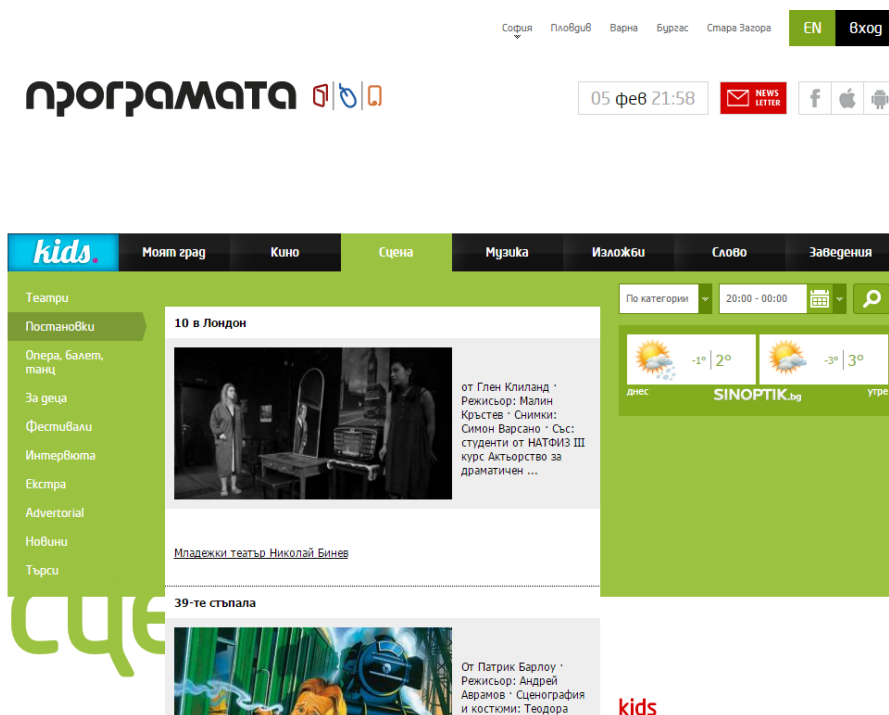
София Пловдив Варна Бургас Стара Загора EN Вход

програмата

05 фев 21:58 NEWS LETTER

kids. Моят град Кино Сцена Музика Изложби Слово Заведения

Театри
Постановки
Опера, балет, танц
За деца
Фестивали
Интервюта
Екстра
Advertorial
Новини
Търси

10 в Лондон

от Глен Клиланд · Режисьор: Малин Кръстев · Снимки: Симон Варсано · Със: студенти от НАТФИЗ III курс Актьорство за драматичен ...

Младежки театър Николай Бинев

39-те стъпала

От Патрик Барлоу · Режисьор: Андрей Аврамов · Сценография и костюми: Теодора

По категории 20:00 - 00:00

-1° 2° -3° 3°
днес SINOPTIK.bg утре

сце

kids